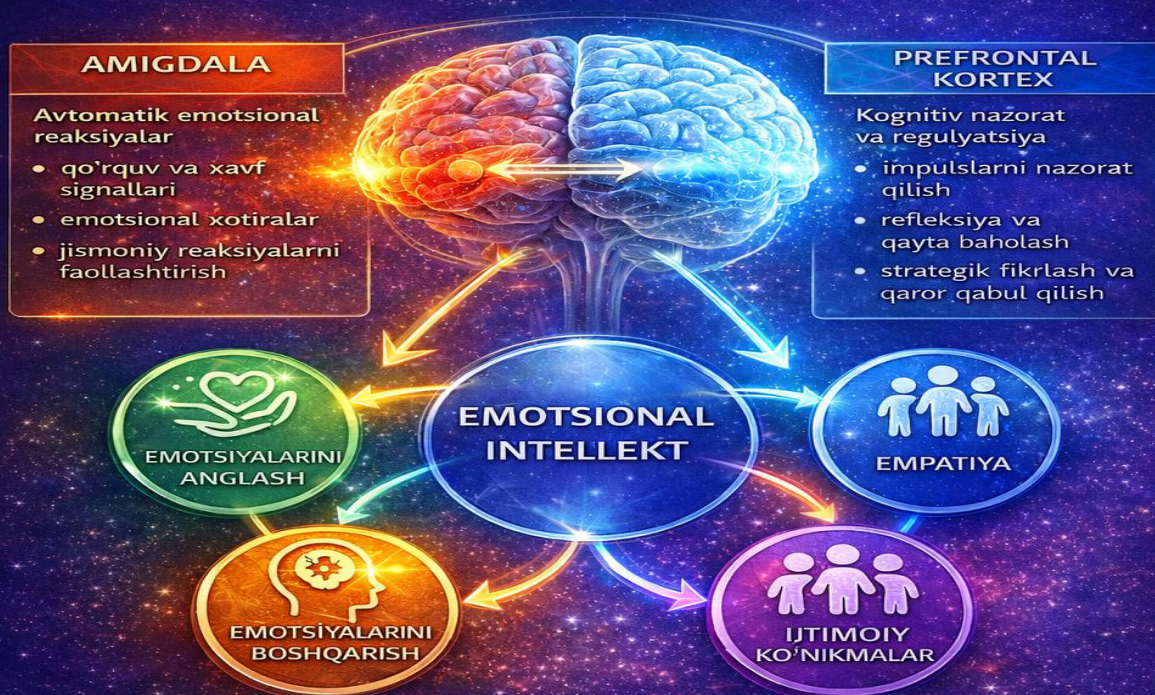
AMIGDALA

Avtomatik emotsional reaksiyalar
• qo'rquv va xavf signallari
• emotsional xotiralar
• jismoniy reaksiyalarni faollashtirish

PREFRONTAL KORTEX

Kognitiv nazorat va regulyatsiya
• impulslarni nazorat qilish
• refleksiya va qayta baholash
• strategik fikrlash va qaror qabul qilish

EMOTSIONAL INTELLEKT

EMOTSIYALARINI ANGLASH

EMPATIYA

EMOTSIYALARINI BOSHQARISH

IJTIMOIY KO'NIKMALAR